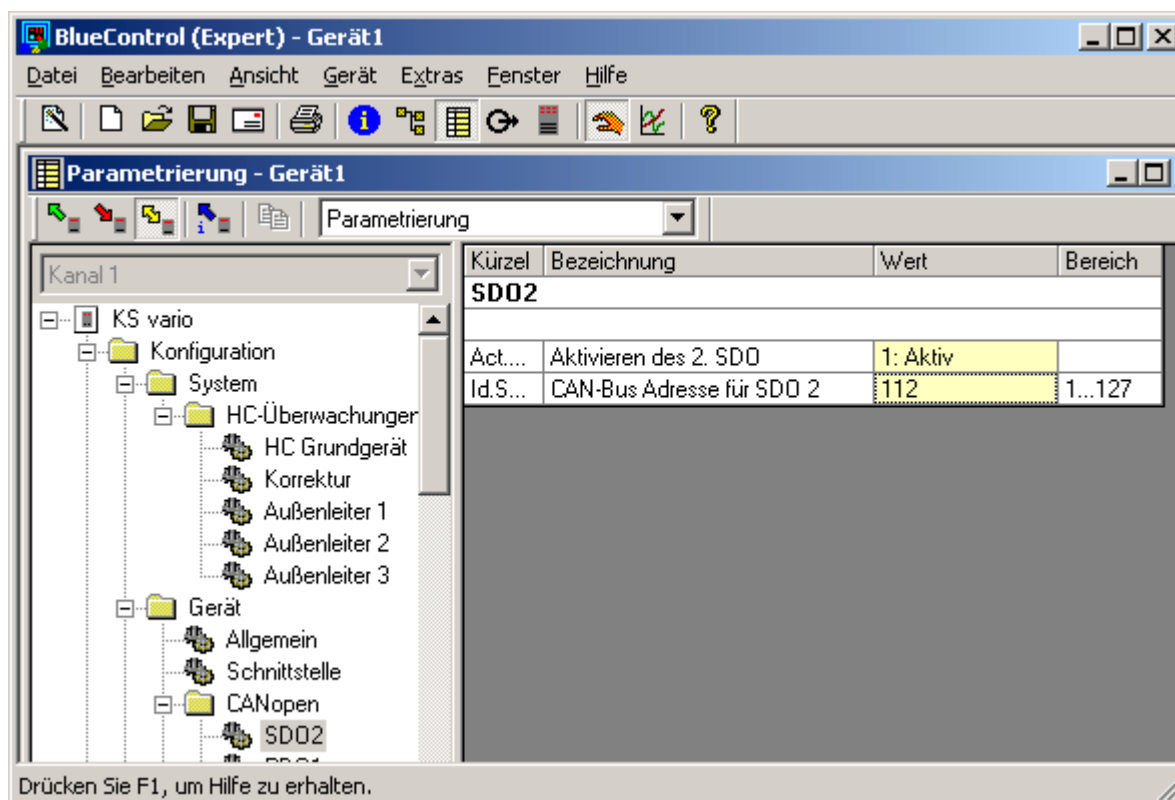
BlueControl (Expert) - Gerät1

Datei Bearbeiten Ansicht Gerät Extras Fenster Hilfe

Parametrierung - Gerät1

Parametrierung

Kanal 1

KS vario
Konfiguration
System
HC-Überwachungen
HC Grundgerät
Korrektur
Außenleiter 1
Außenleiter 2
Außenleiter 3
Gerät
Allgemein
Schnittstelle
CANopen
SDO2

| Kürzel | Bezeichnung | Wert | Bereich |
|---|---|---|---|
| SDO2 | | | |
| | | | |
| Act.... | Aktivieren des 2. SDO | 1: Aktiv | |
| Id.S... | CAN-Bus Adresse für SDO 2 | 112 | 1...127 |

Drücken Sie F1, um Hilfe zu erhalten.